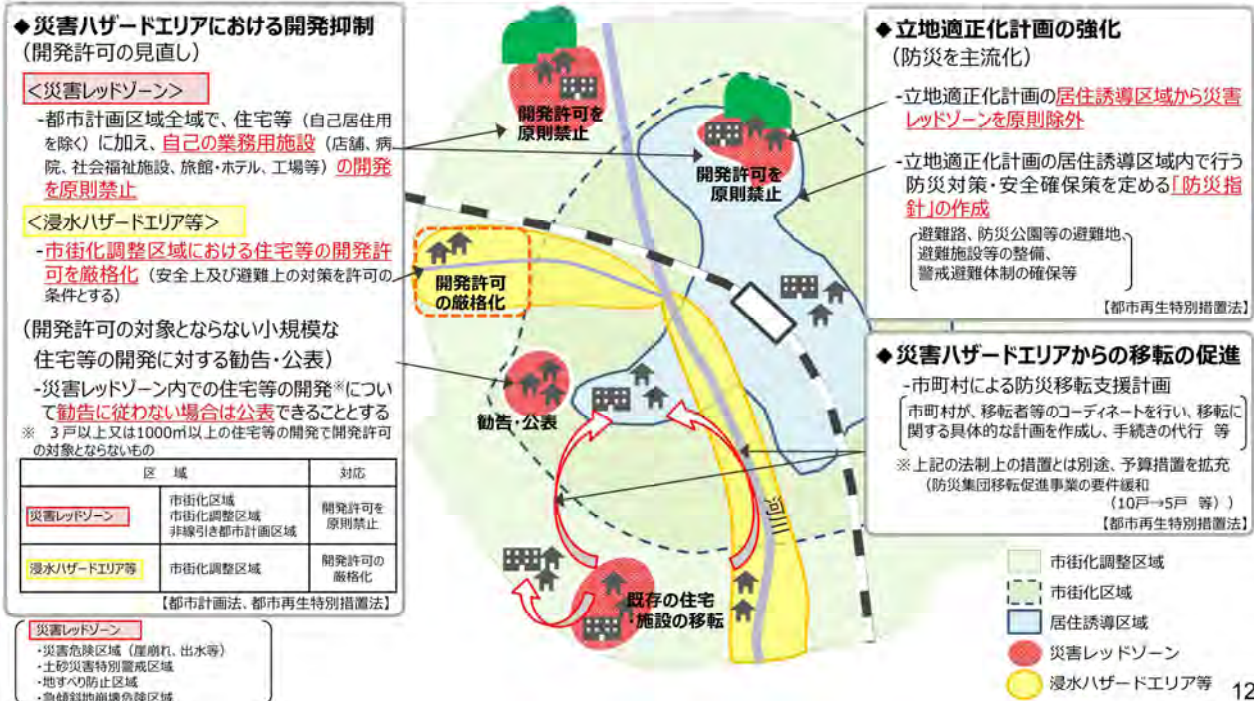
◆災害ハザードエリアにおける開発抑制
（開発許可の見直し）

＜災害レッドゾーン＞

-都市計画区域全域で、住宅等（自己居住用を除く）に加え、自己の業務用施設（店舗、病院、社会福祉施設、旅館・ホテル、工場等）の開発を原則禁止

＜浸水ハザードエリア等＞

-市街化調整区域における住宅等の開発許可を厳格化（安全上及び避難上の対策を許可の条件とする）

（開発許可の対象とならない小規模な住宅等の開発に対する勧告・公表）

-災害レッドゾーン内での住宅等の開発※について勧告に従わない場合は公表できることとする

※　3戸以上又は1000㎡以上の住宅等の開発で開発許可の対象とならないもの

| 区　域 | | 対応 |
|---|---|---|
| 災害レッドゾーン | 市街化区域<br>市街化調整区域<br>非線引き都市計画区域 | 開発許可を原則禁止 |
| 浸水ハザードエリア等 | 市街化調整区域 | 開発許可の厳格化 |

【都市計画法、都市再生特別措置法】

災害レッドゾーン
・災害危険区域（崖崩れ、出水等）
・土砂災害特別警戒区域
・地すべり防止区域
・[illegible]

開発許可を原則禁止

開発許可を原則禁止

開発許可の厳格化

勧告・公表

既存の住宅・施設の移転

河川

◆立地適正化計画の強化
（防災を主流化）

-立地適正化計画の居住誘導区域から災害レッドゾーンを原則除外

-立地適正化計画の居住誘導区域内で行う防災対策・安全確保策を定める「防災指針」の作成

避難路、防災公園等の避難地、避難施設等の整備、警戒避難体制の確保等

【都市再生特別措置法】

◆災害ハザードエリアからの移転の促進

-市町村による防災移転支援計画

市町村が、移転者等のコーディネートを行い、移転に関する具体的な計画を作成し、手続きの代行　等

※上記の法制上の措置とは別途、予算措置を拡充
（防災集団移転促進事業の要件緩和
（10戸→5戸　等））

【都市再生特別措置法】

市街化調整区域
市街化区域
居住誘導区域
災害レッドゾーン
浸水ハザードエリア等

12